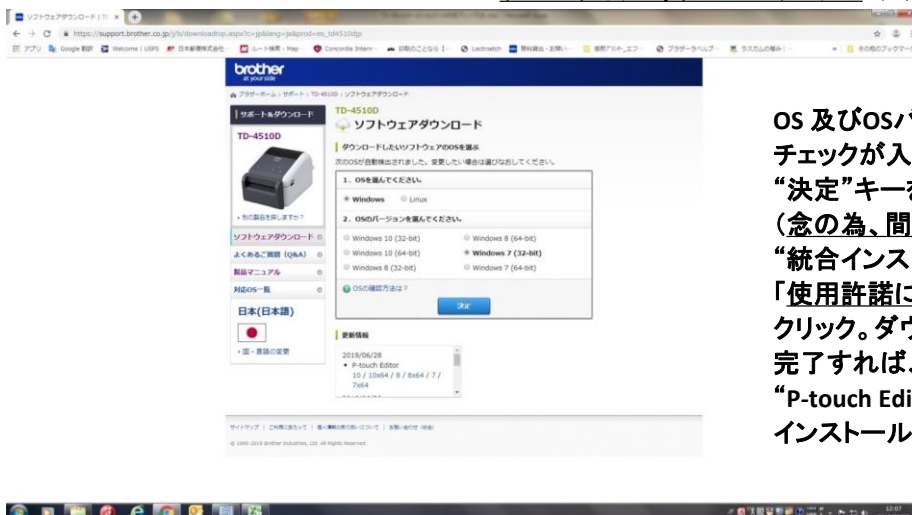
ソフトウェアダウンロード | T ×

https://support.brother.co.jp/j/b/downloadtop.aspx?c=jp&lang=ja&prod=es_td4510djp

brother at your side

ブラザーホーム > サポート > TD-4510D > ソフトウェアダウンロード

サポート＆ダウンロード

TD-4510D

TD-4510D

ソフトウェアダウンロード

ダウンロードしたいソフトウェアのOSを選ぶ

次のOSが自動検出されました。変更したい場合は選びなおしてください。

1. OSを選んでください。

Windows

Linux

2. OSのバージョンを選んでください。

Windows 10 (32-bit)

Windows 8 (64-bit)

Windows 10 (64-bit)

Windows 7 (32-bit)

Windows 8 (32-bit)

Windows 7 (64-bit)

OSの確認方法は？

決定

›別の製品を探しますか？

ソフトウェアダウンロード

よくあるご質問（Q&A）

製品マニュアル

対応OS一覧

日本(日本語)

›国・言語の変更

更新情報

2019/06/28

• P-touch Editor

10 / 10x64 / 8 / 8x64 / 7 / 7x64

© 2001-2019 Brother Industries, Ltd. All Rights Reserved.

OS 及びOSバ

チェックが入

“決定”キーを

(念の為、間

“統合インス

「使用許諾に

クリック。ダウ

完了すれば、

“P-touch Edi

インストール

12:07